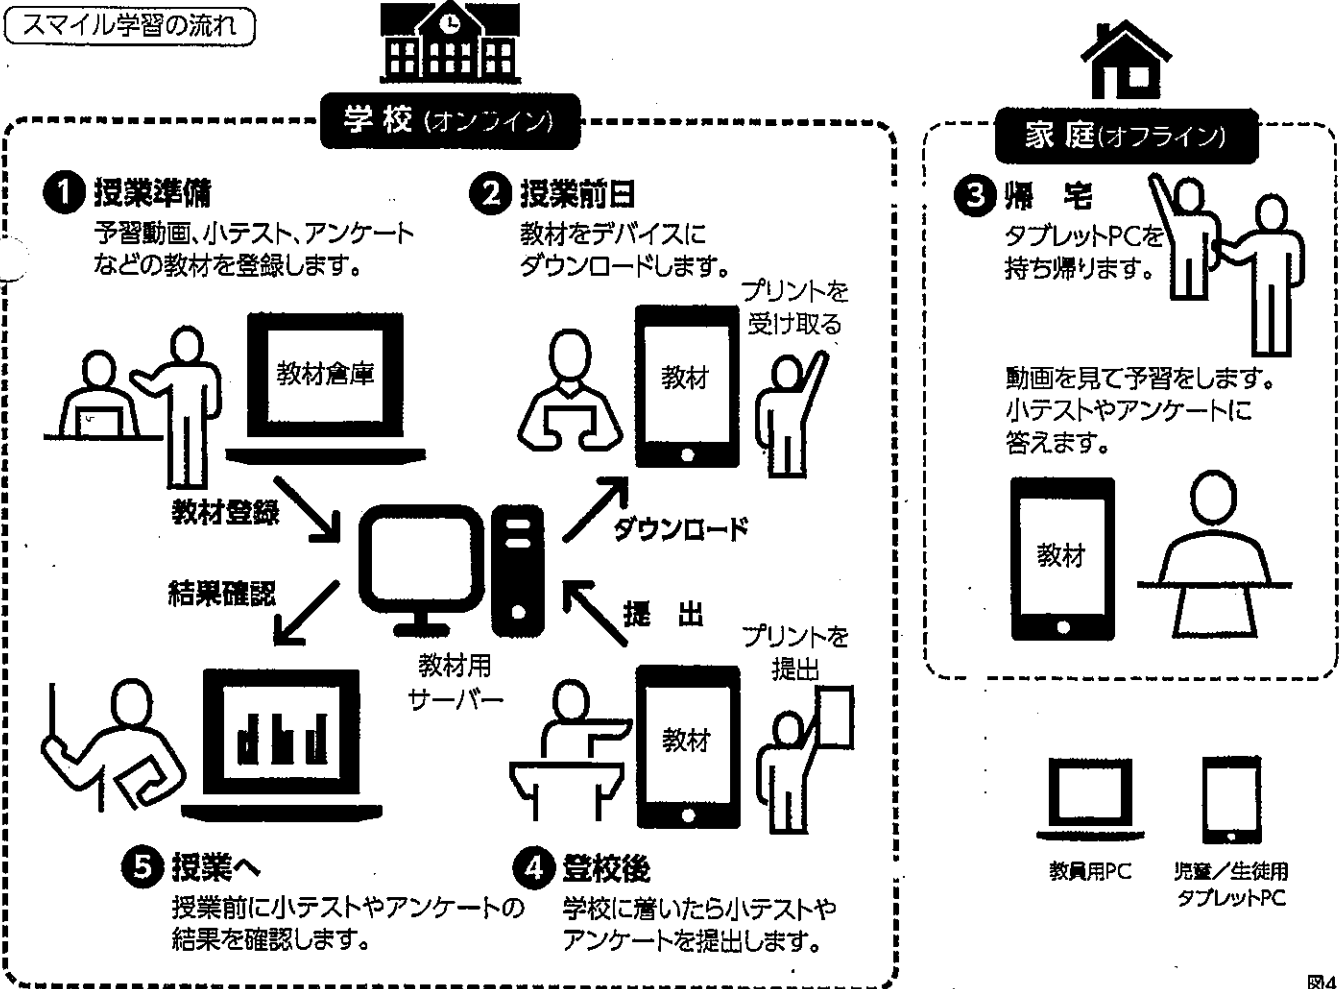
スマイル学習の流れ

学校(オンライン)

家庭(オフライン)

❶ 授業準備
予習動画、小テスト、アンケートなどの教材を登録します。

❷ 授業前日
教材をデバイスにダウンロードします。

❸ 帰宅
タブレットPCを持ち帰ります。

動画を見て予習をします。小テストやアンケートに答えます。

教材

教材倉庫

教材

プリントを受け取る

教材登録

ダウンロード

結果確認

提出

教材用サーバー

プリントを提出

教材

❺ 授業へ
授業前に小テストやアンケートの結果を確認します。

❹ 登校後
学校に着いたら小テストやアンケートを提出します。

教員用PC

児童/生徒用タブレットPC

図4